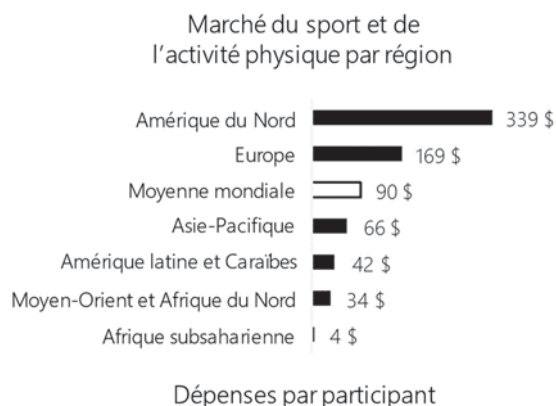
Marché du sport et de l'activité physique par région

Amérique du Nord 339 $
Europe 169 $
Moyenne mondiale 90 $
Asie-Pacifique 66 $
Amérique latine et Caraïbes 42 $
Moyen-Orient et Afrique du Nord 34 $
Afrique subsaharienne 4 $

Dépenses par participant